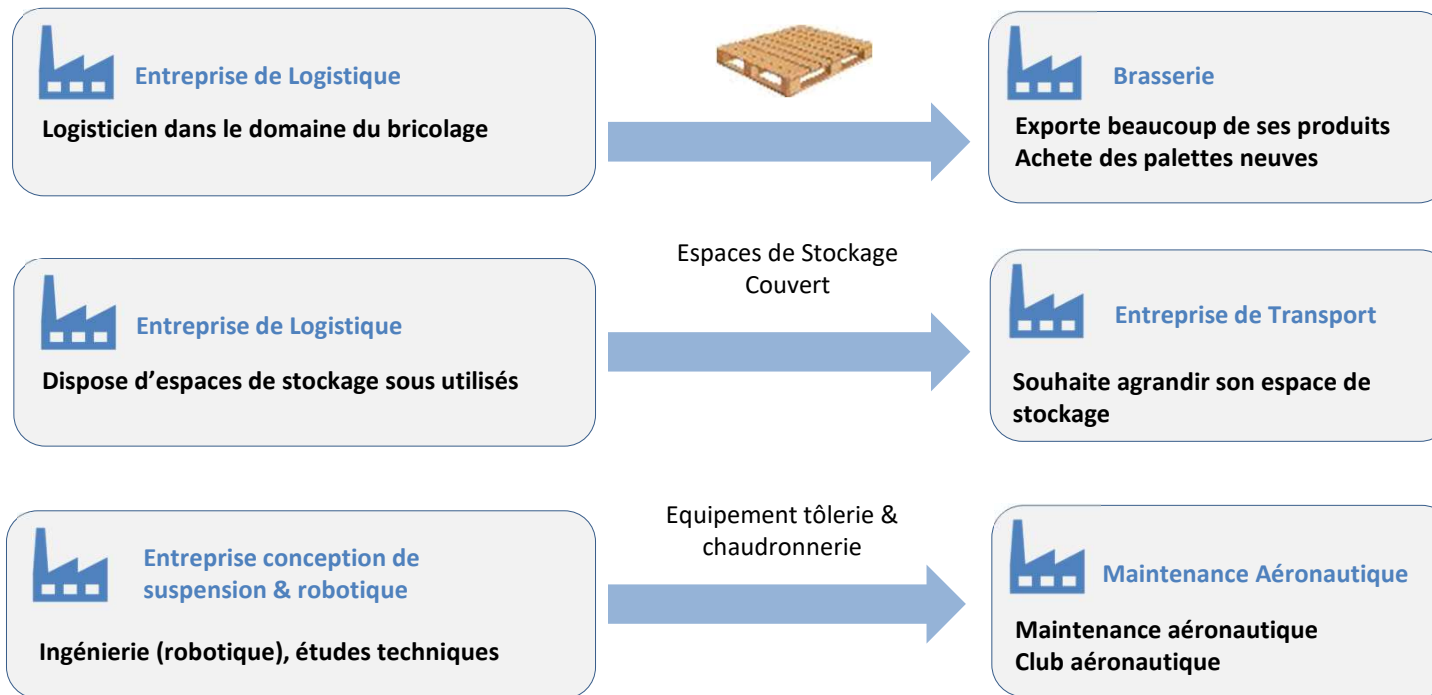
Entreprise de Logistique

Logisticien dans le domaine du bricolage

Brasserie

Exporte beaucoup de ses produits
Achete des palettes neuves

Espaces de Stockage Couvert

Entreprise de Logistique

Dispose d’espaces de stockage sous utilisés

Entreprise de Transport

Souhaite agrandir son espace de stockage

Equipement tôlerie & chaudronnerie

Entreprise conception de suspension & robotique

Ingénierie (robotique), études techniques

Maintenance Aéronautique

Maintenance aéronautique
Club aéronautique